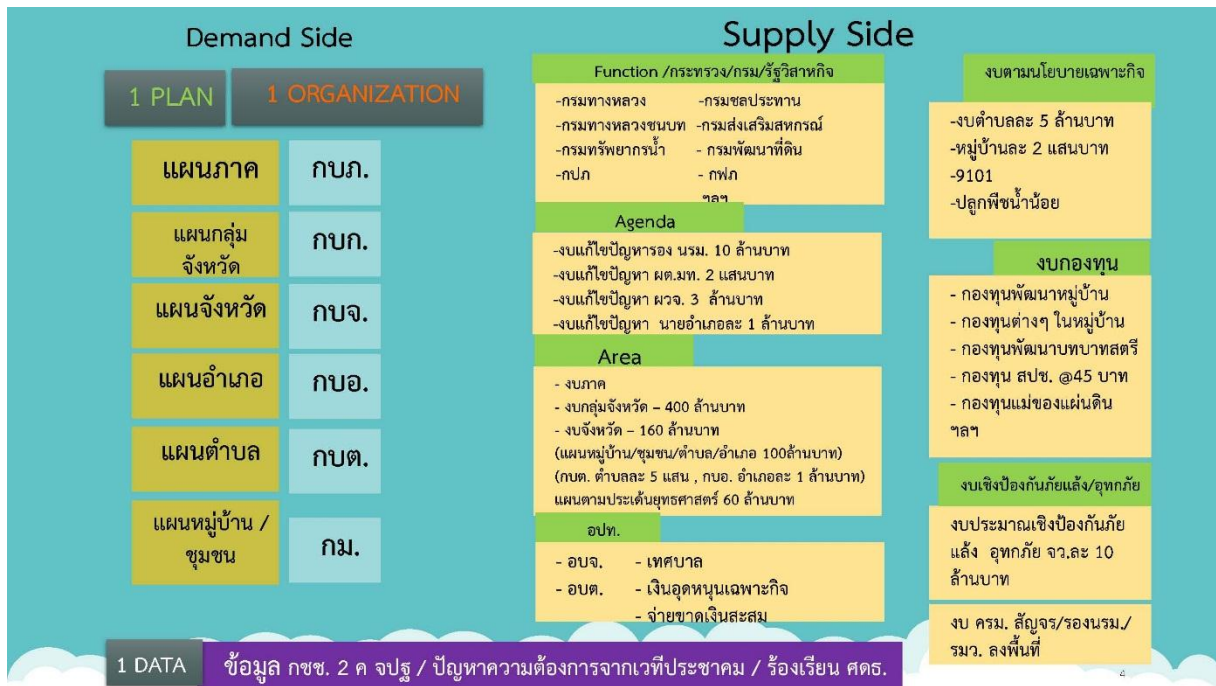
Demand Side

1 PLAN

1 ORGANIZATION

| แผนภาค | กบภ. |
|---|---|
| แผนกลุ่มจังหวัด | กบก. |
| แผนจังหวัด | กบจ. |
| แผนอำเภอ | กบอ. |
| แผนตำบล | กบต. |
| แผนหมู่บ้าน / ชุมชน | กม. |

Supply Side

Function /กระทรวง/กรม/รัฐวิสาหกิจ

-กรมทางหลวง -กรมชลประทาน
-กรมทางหลวงชนบท -กรมส่งเสริมสหกรณ์
-กรมทรัพยากรน้ำ - กรมพัฒนาที่ดิน
-กปภ - กฟภ
ฯลฯ

Agenda

-งบแก้ไขปัญหารอง นรม. 10 ล้านบาท
-งบแก้ไขปัญหา ผต.มท. 2 แสนบาท
-งบแก้ไขปัญหา ผวจ. 3 ล้านบาท
-งบแก้ไขปัญหา นายอำเภอละ 1 ล้านบาท

Area

- งบภาค
- งบกลุ่มจังหวัด – 400 ล้านบาท
- งบจังหวัด – 160 ล้านบาท
(แผนหมู่บ้าน/ชุมชน/ตำบล/อำเภอ 100ล้านบาท)
(กบต. ตำบลละ 5 แสน , กบอ. อำเภอละ 1 ล้านบาท)
แผนตามประเด็นยุทธศาสตร์ 60 ล้านบาท

อปท.

- อบจ. - เทศบาล
- อบต. - เงินอุดหนุนเฉพาะกิจ
- จ่ายขาดเงินสะสม

งบตามนโยบายเฉพาะกิจ

-งบตำบลละ 5 ล้านบาท
-หมู่บ้านละ 2 แสนบาท
-9101
-ปลูกพืชน้ำน้อย

งบกองทุน

- กองทุนพัฒนาหมู่บ้าน
- กองทุนต่างๆ ในหมู่บ้าน
- กองทุนพัฒนาบทบาทสตรี
- กองทุน สปช. @45 บาท
- กองทุนแม่ของแผ่นดิน
ฯลฯ

งบเชิงป้องกันภัยแล้ง/อุทกภัย

งบประมาณเชิงป้องกันภัยแล้ง อุทกภัย จว.ละ 10 ล้านบาท

งบ ครม. สัญจร/รองนรม./รมว. ลงพื้นที่

1 DATA ข้อมูล กชช. 2 ค จปฐ / ปัญหาความต้องการจากเวทีประชาคม / ร้องเรียน ศดร.

4